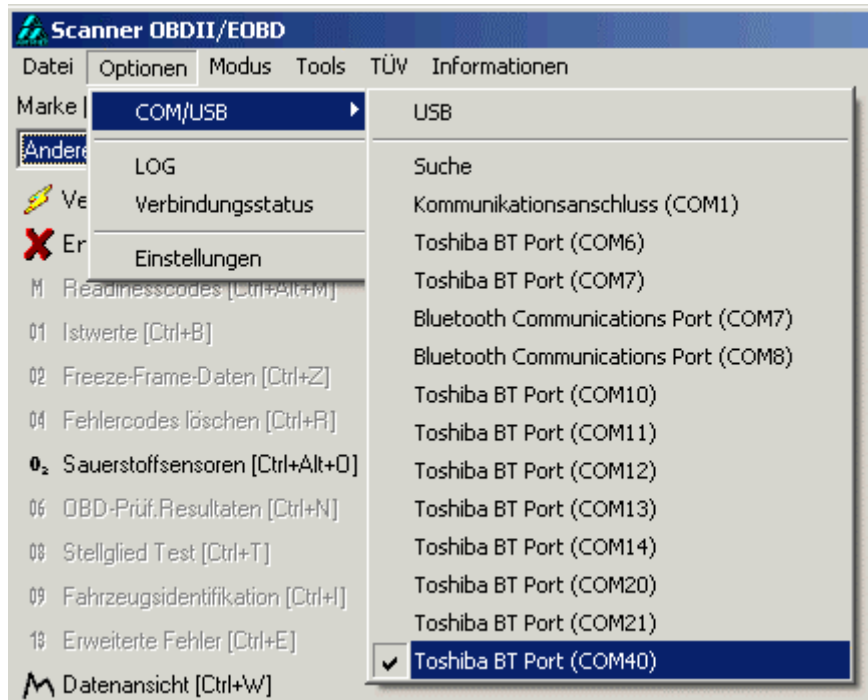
Scanner OBDII/EOBD

Datei Optionen Modus Tools TÜV Informationen

Marke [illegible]

Andere

Ve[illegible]

Er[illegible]

M Readinesscodes [Ctrl+Alt+M]

01 Istwerte [Ctrl+B]

02 Freeze-Frame-Daten [Ctrl+Z]

04 Fehlercodes löschen [Ctrl+R]

$0_2$ Sauerstoffsensoren [Ctrl+Alt+O]

06 OBD-Prüf.Resultaten [Ctrl+N]

08 Stellglied Test [Ctrl+T]

09 Fahrzeugsidentifikation [Ctrl+I]

19 Erweiterte Fehler [Ctrl+E]

Datenansicht [Ctrl+W]

COM/USB

LOG

Verbindungsstatus

Einstellungen

USB

Suche

Kommunikationsanschluss (COM1)

Toshiba BT Port (COM6)

Toshiba BT Port (COM7)

Bluetooth Communications Port (COM7)

Bluetooth Communications Port (COM8)

Toshiba BT Port (COM10)

Toshiba BT Port (COM11)

Toshiba BT Port (COM12)

Toshiba BT Port (COM13)

Toshiba BT Port (COM14)

Toshiba BT Port (COM20)

Toshiba BT Port (COM21)

✔ Toshiba BT Port (COM40)